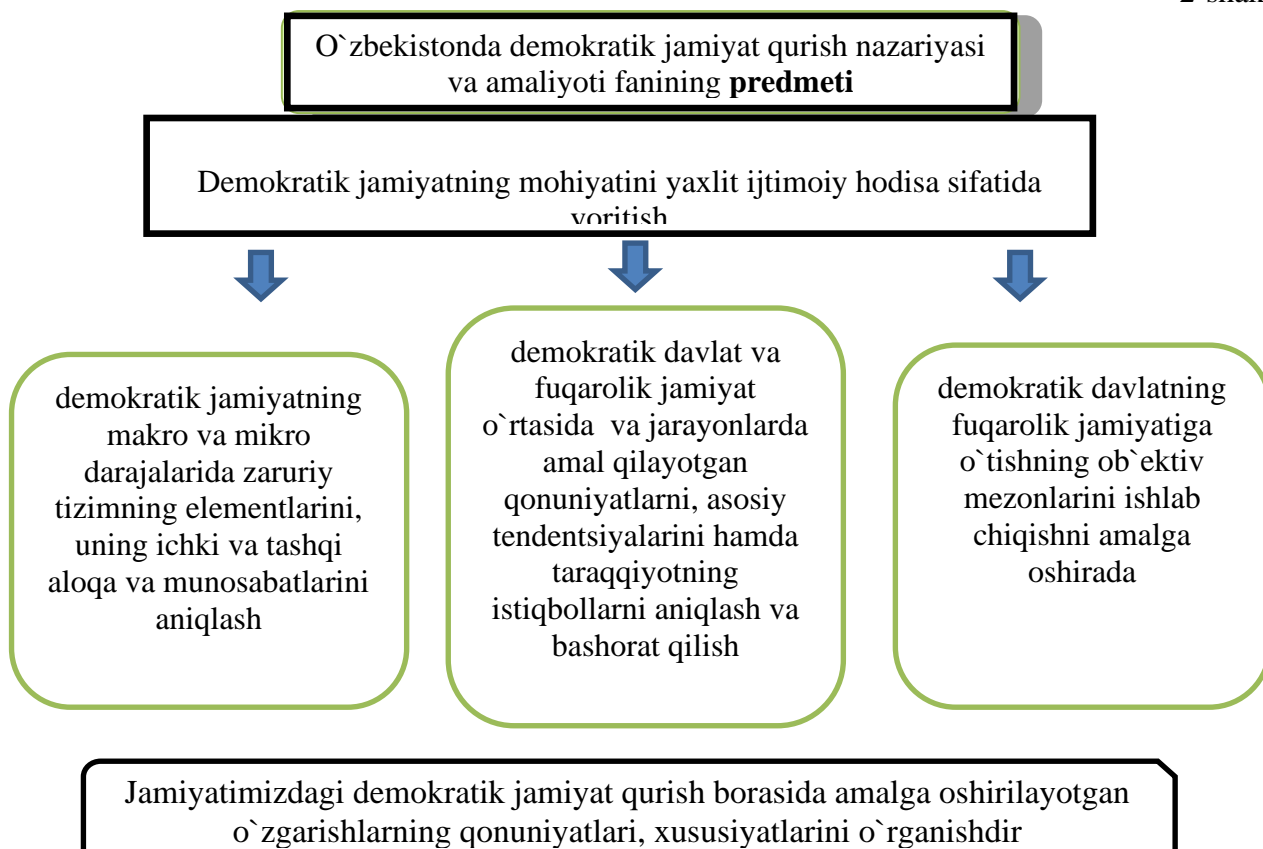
2-shakl

O`zbekistonda demokratik jamiyat qurish nazariyasi va amaliyoti fanining **predmeti**

Demokratik jamiyatning mohiyatini yaxlit ijtimoiy hodisa sifatida yoritish

demokratik jamiyatning makro va mikro darajalarida zaruriy tizimning elementlarini, uning ichki va tashqi aloqa va munosabatlarini aniqlash

demokratik davlat va fuqarolik jamiyat o`rtasida va jarayonlarda amal qilayotgan qonuniyatlarni, asosiy tendentsiyalarini hamda taraqqiyotning istiqbollarni aniqlash va bashorat qilish

demokratik davlatning fuqarolik jamiyatiga o`tishning ob`ektiv mezonlarini ishlab chiqishni amalga oshirada

Jamiyatimizdagi demokratik jamiyat qurish borasida amalga oshirilayotgan o`zgarishlarning qonuniyatlari, xususiyatlarini o`rganishdir